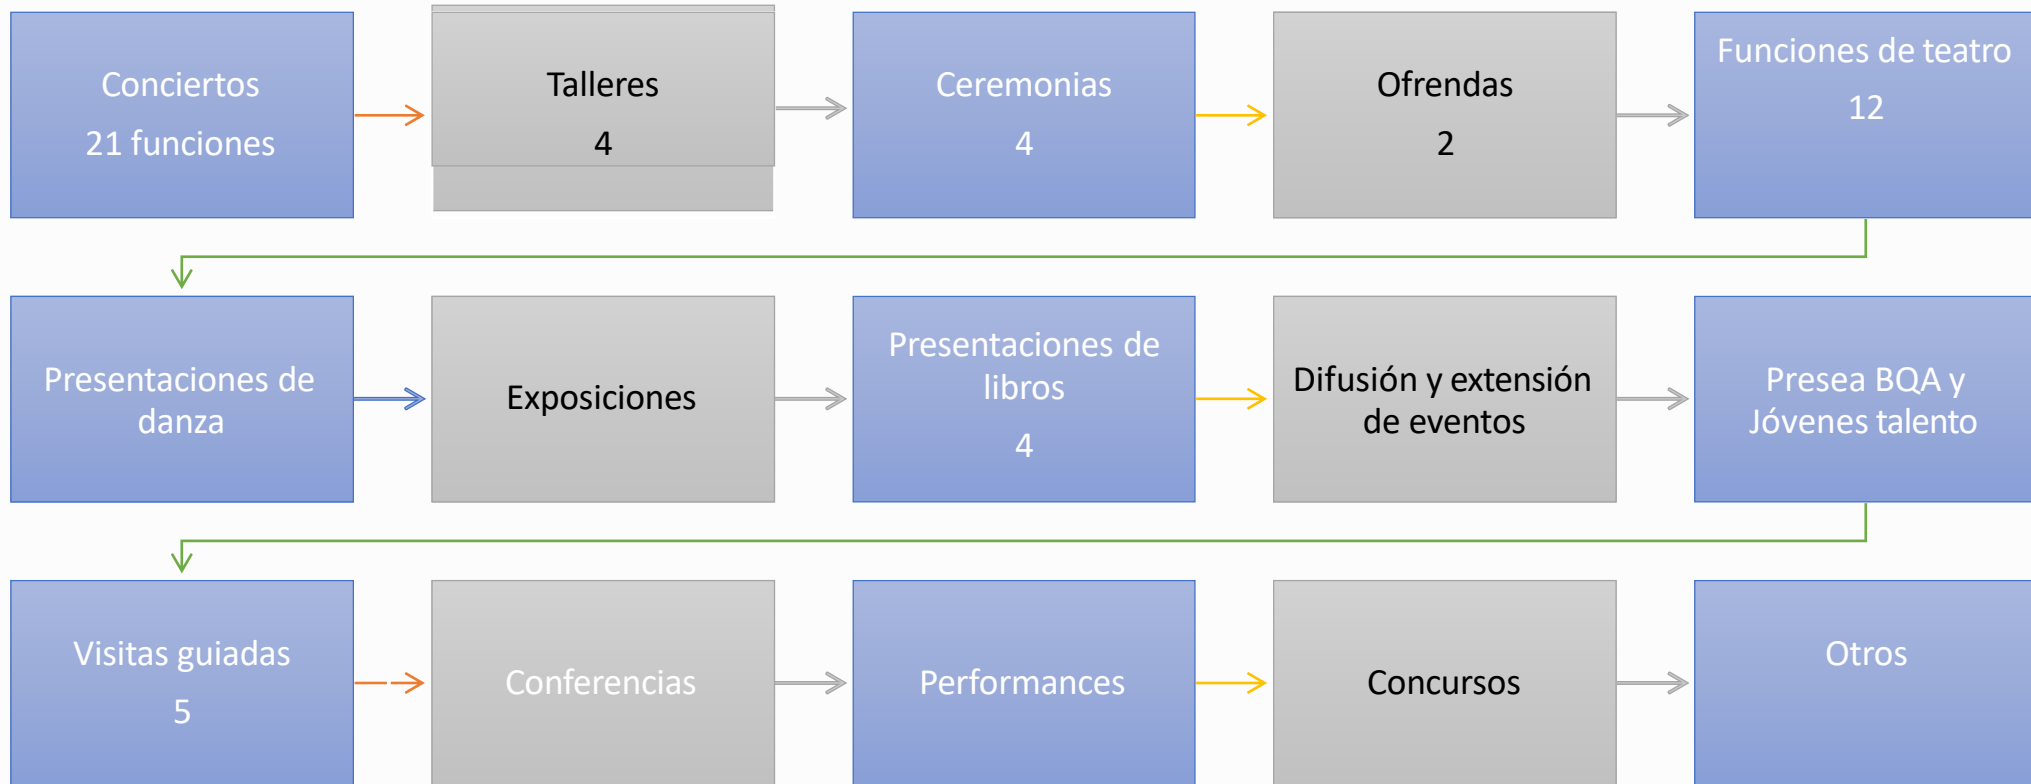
Conciertos
21 funciones

Talleres
4

Ceremonias
4

Ofrendas
2

Funciones de teatro
12

Presentaciones de danza

Exposiciones

Presentaciones de libros
4

Difusión y extensión de eventos

Presea BQA y Jóvenes talento

Visitas guiadas
5

Conferencias

Performances

Concursos

Otros